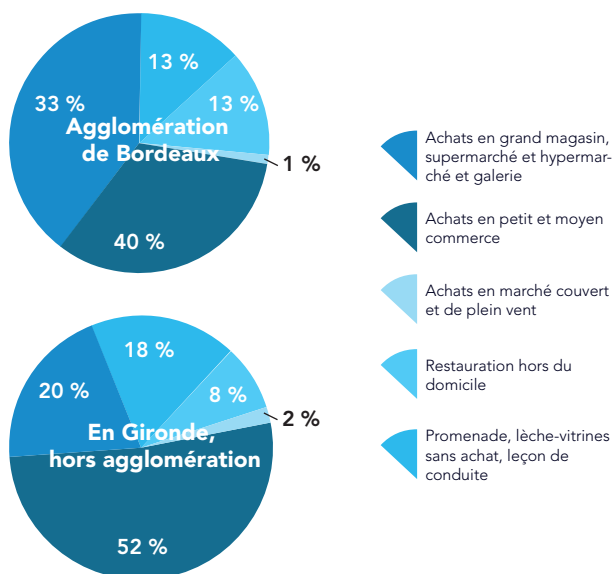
33 %

13 %

13 %

Agglomération de Bordeaux

1 %

40 %

18 %

20 %

8 %

2 %

En Gironde, hors agglomération

52 %

Achats en grand magasin, supermarché et hypermarché et galerie

Achats en petit et moyen commerce

Achats en marché couvert et de plein vent

Restauration hors du domicile

Promenade, lèche-vitrines sans achat, leçon de conduite